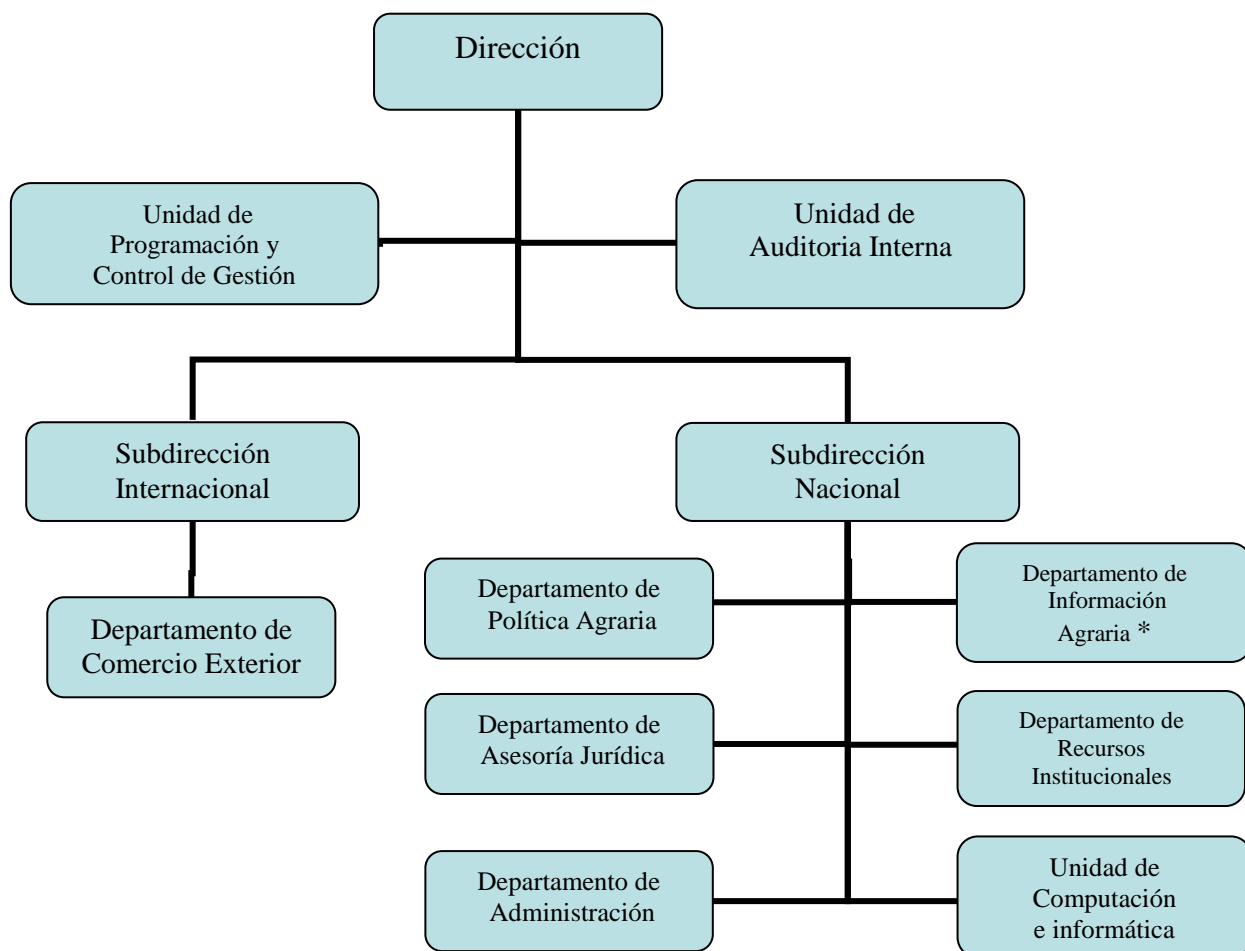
Dirección

Unidad de Programación y Control de Gestión

Unidad de Auditoria Interna

Subdirección Internacional

Subdirección Nacional

Departamento de Comercio Exterior

Departamento de Política Agraria

Departamento de Información Agraria *

Departamento de Asesoría Jurídica

Departamento de Recursos Institucionales

Departamento de Administración

Unidad de Computación e informática